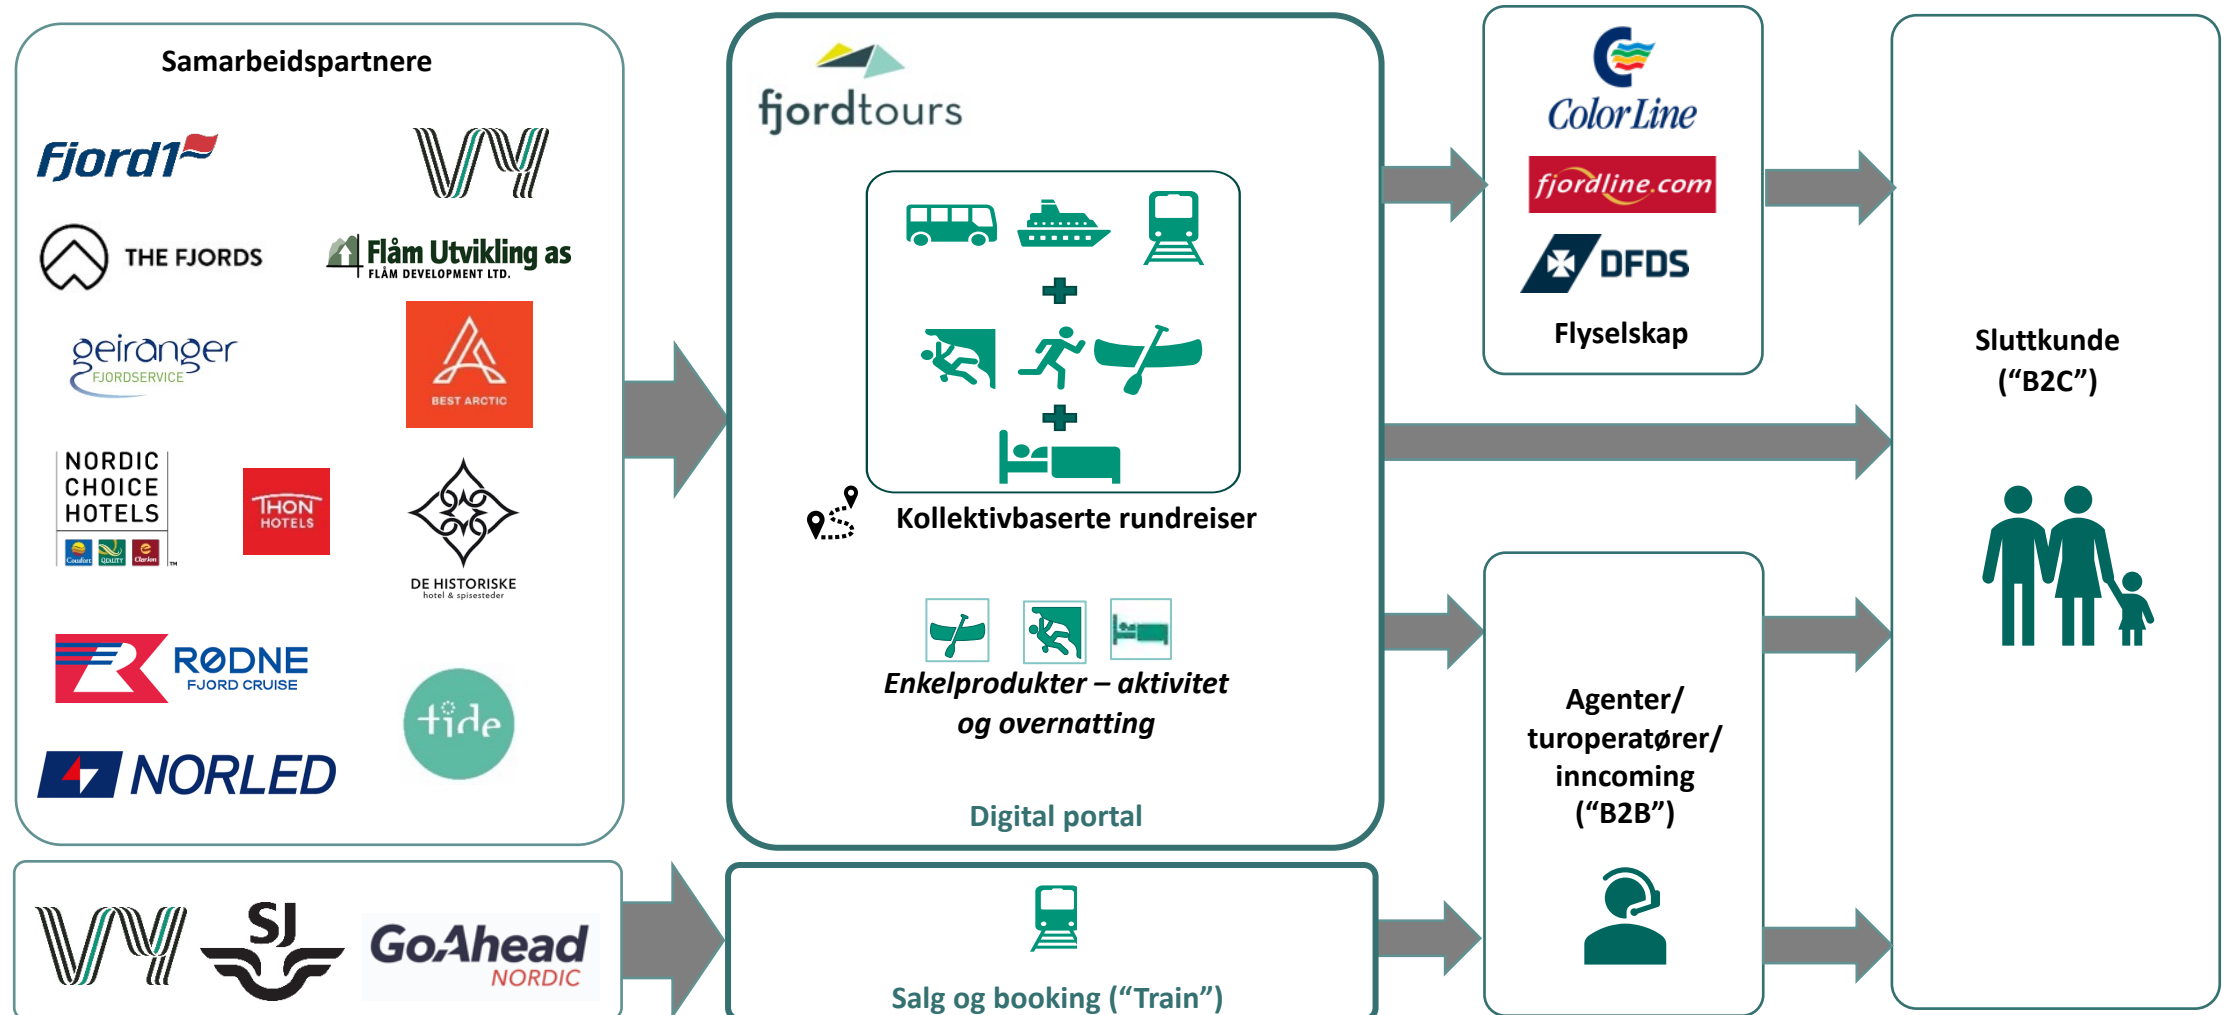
Samarbeidspartnere

Fjord1

Vy

THE FJORDS

Flåm Utvikling as
FLÅM DEVELOPMENT LTD.

geiranger
FJORDSERVICE

BEST ARCTIC

NORDIC CHOICE HOTELS

THON HOTELS

DE HISTORISKE
hotel & spisesteder

RØDNE
FJORD CRUISE

tide

NORLED

fjordtours

Kollektivbaserte rundreiser

Enkelprodukter – aktivitet og overnatting

Digital portal

ColorLine

fjordline.com

DFDS

Flyselskap

Sluttkunde
("B2C")

Agenter/
turoperatører/
inncoming
("B2B")

Vy

SJ

GoAhead
NORDIC

Salg og booking ("Train")